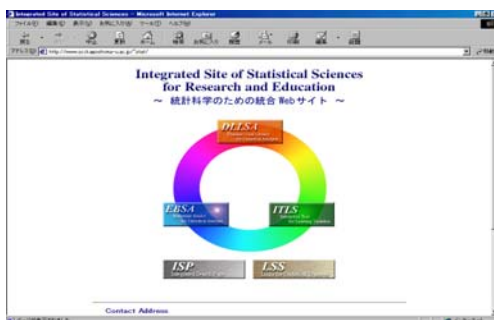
Integrated Site of Statistical Sciences - Microsoft Internet Explorer

ファイル(F) 編集(E) 表示(V) お気に入り(A) ツール(T) ヘルプ(H)

アドレス(D) http://www.sci.it.ac.jp/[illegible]/

Integrated Site of Statistical Sciences for Research and Education

～ 統計科学のための統合 Webサイト ～

DLLSA
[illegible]

EBSA
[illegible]

ITLS
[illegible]

ISP
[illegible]

LSS
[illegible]

Contact Address